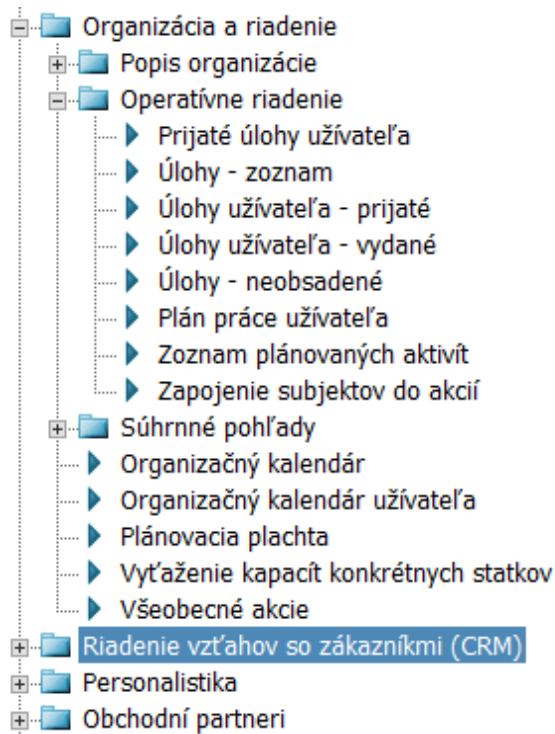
Organizácia a riadenie
Popis organizácie
Operatívne riadenie
Prijaté úlohy užívateľa
Úlohy - zoznam
Úlohy užívateľa - prijaté
Úlohy užívateľa - vydané
Úlohy - neobsadené
Plán práce užívateľa
Zoznam plánovaných aktivít
Zapojenie subjektov do akcií
Súhrnné pohľady
Organizačný kalendár
Organizačný kalendár užívateľa
Plánovacia plachta
Vyťaženie kapacít konkrétnych statkov
Všeobecné akcie
Riadenie vzťahov so zákazníkmi (CRM)
Personalistika
Obchodní partneri